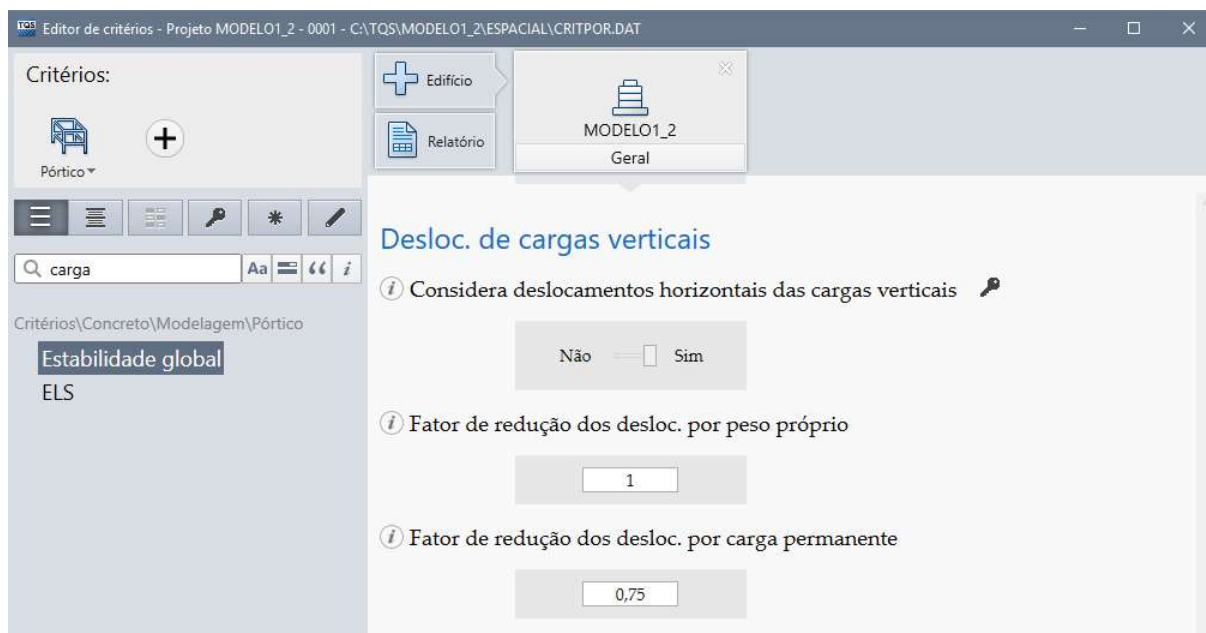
TQS Editor de critérios - Projeto MODELO1_2 - 0001 - C:\TQS\MODELO1_2\ESPACIAL\CRITPOR.DAT

Critérios:

Pórtico

Edifício

Relatório

MODELO1_2

Geral

carga

Aa

i

Critérios\Concreto\Modelagem\Pórtico

Estabilidade global

ELS

Desloc. de cargas verticais

Considera deslocamentos horizontais das cargas verticais

Não Sim

Fator de redução dos desloc. por peso próprio

1

Fator de redução dos desloc. por carga permanente

0,75